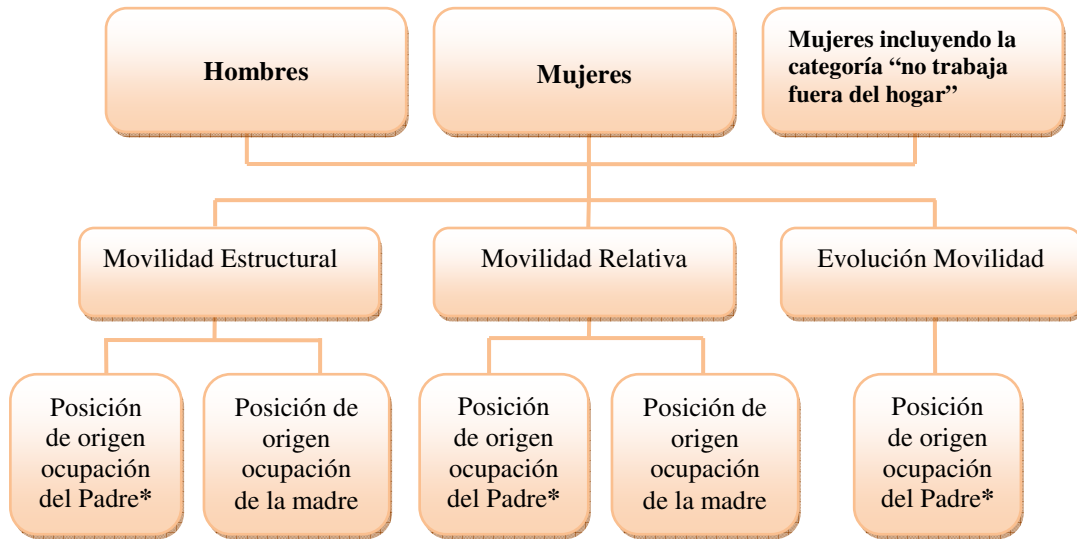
Hombres

Mujeres

Mujeres incluyendo la categoría “no trabaja fuera del hogar”

Movilidad Estructural

Movilidad Relativa

Evolución Movilidad

Posición de origen ocupación del Padre*

Posición de origen ocupación de la madre

Posición de origen ocupación del Padre*

Posición de origen ocupación de la madre

Posición de origen ocupación del Padre*